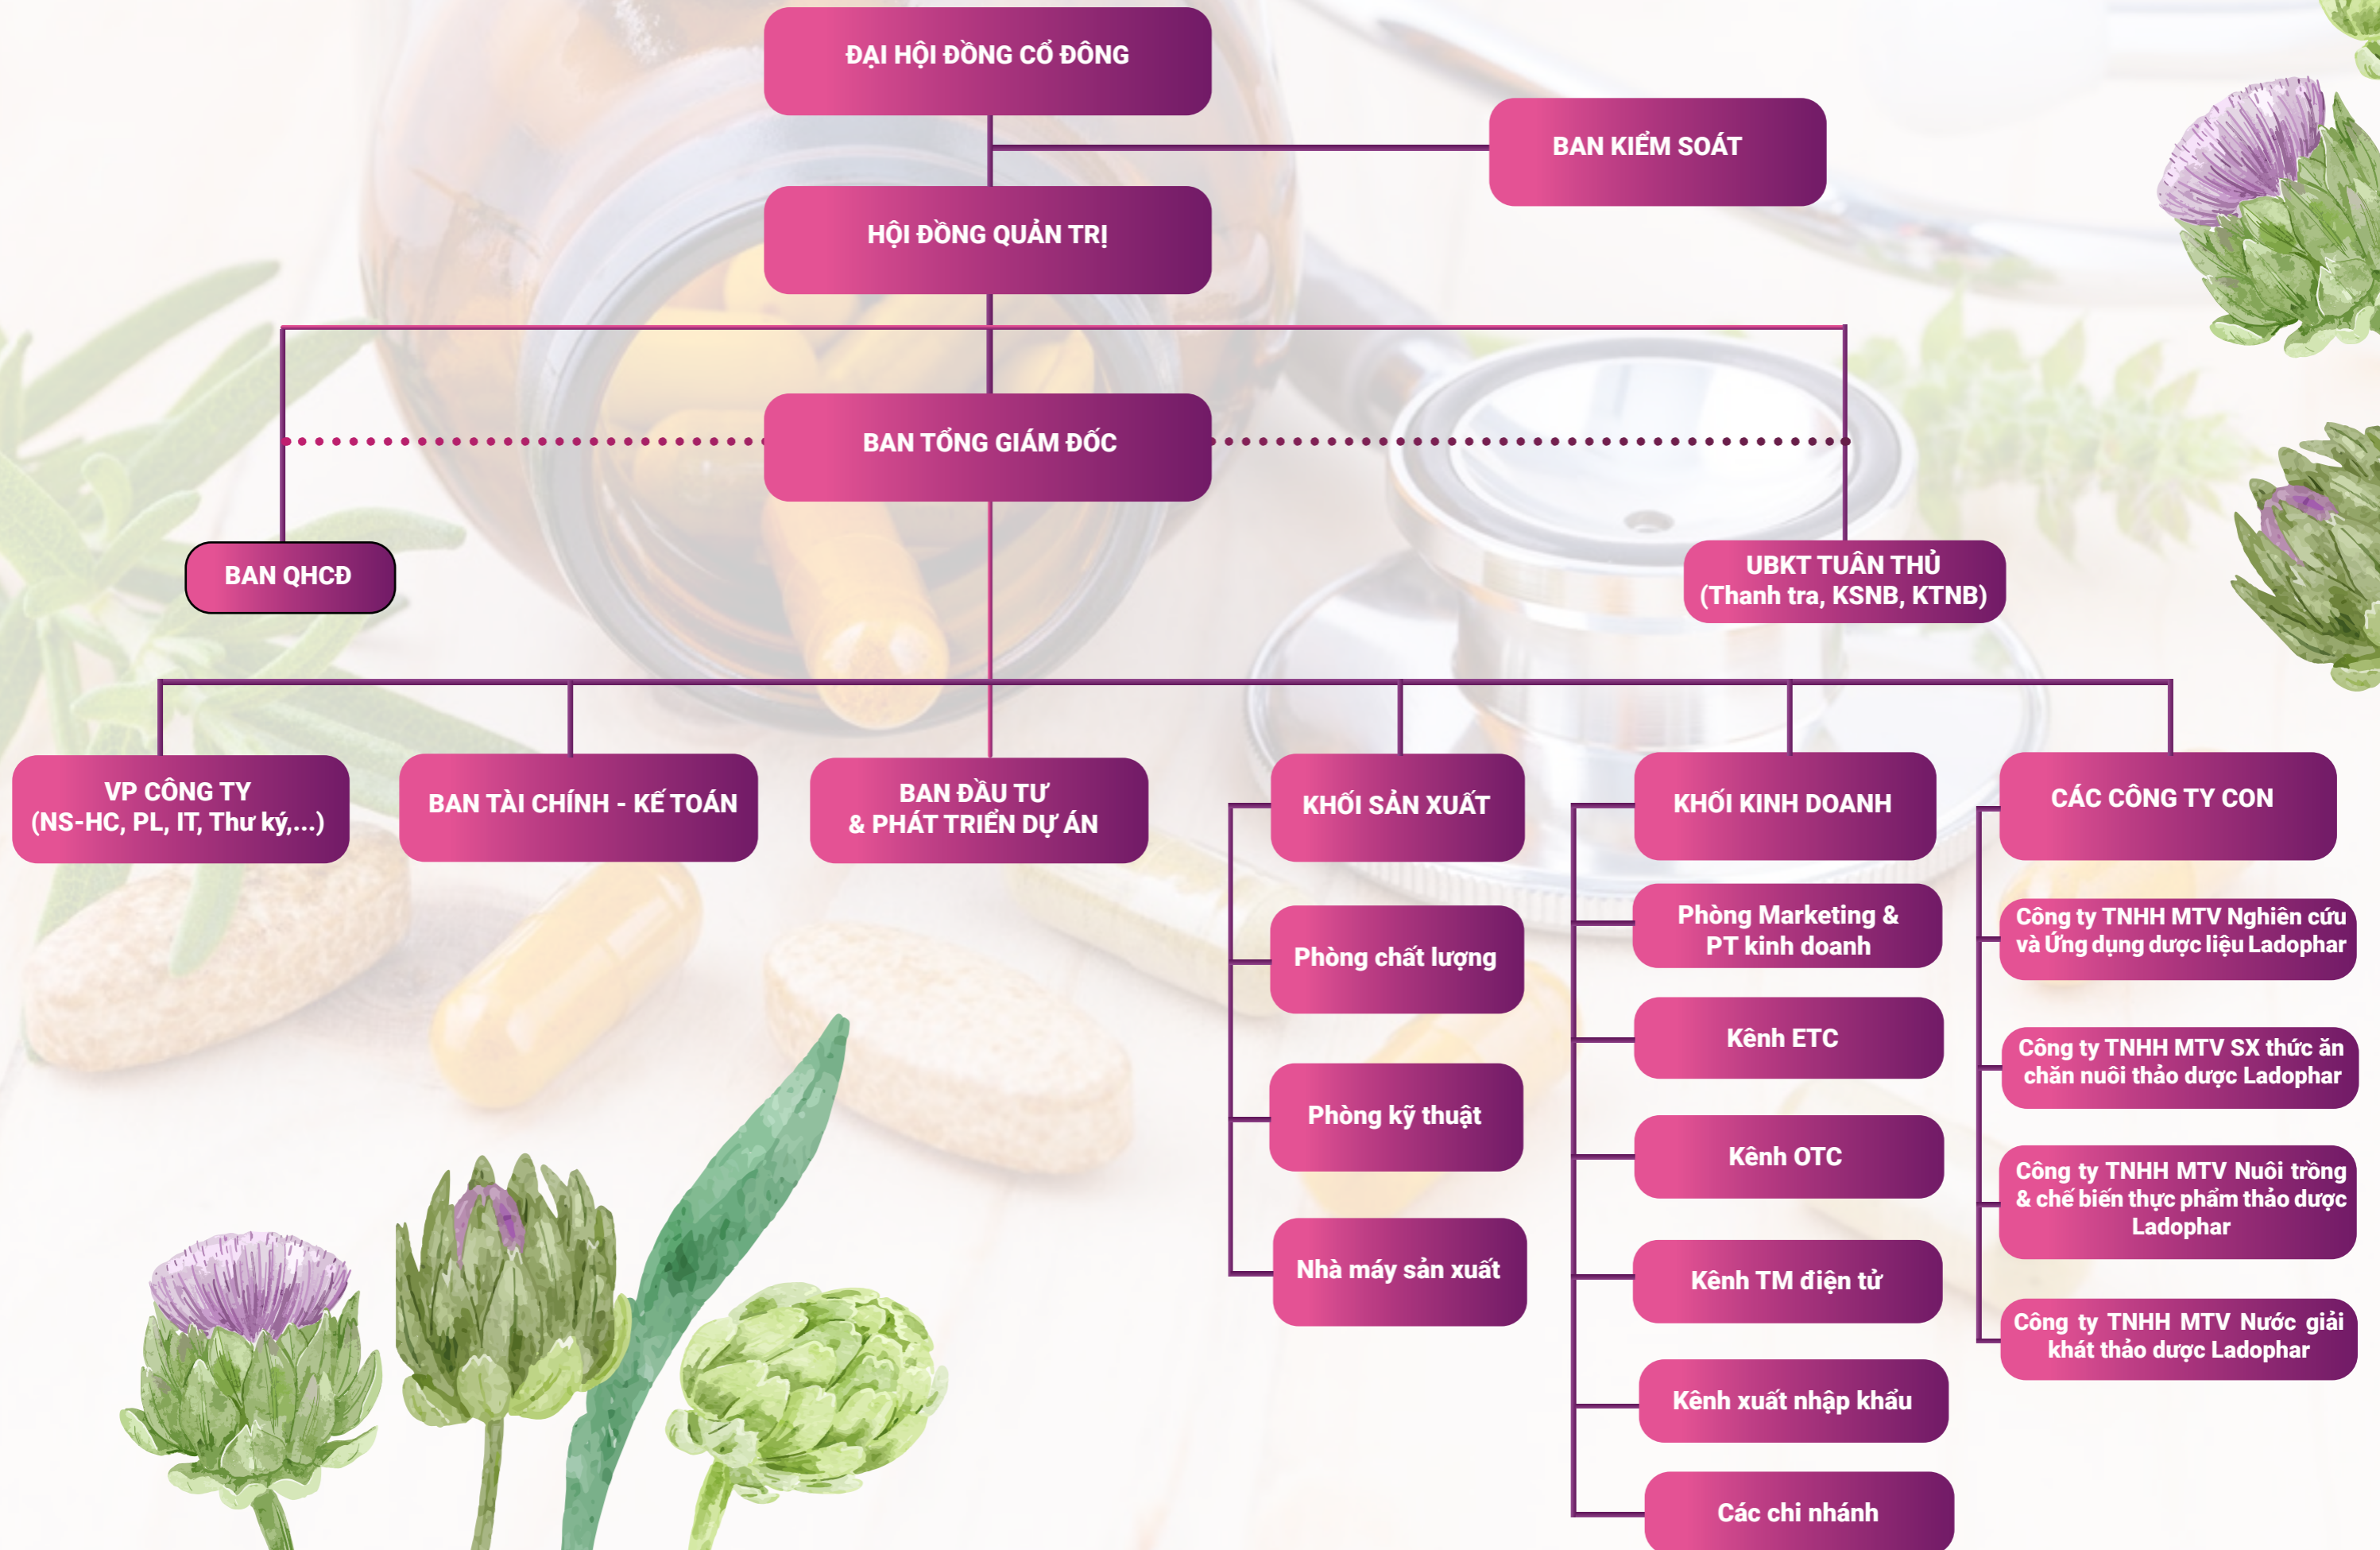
ĐẠI HỘI ĐỒNG CỔ ĐÔNG

BAN KIỂM SOÁT

HỘI ĐỒNG QUẢN TRỊ

BAN TỔNG GIÁM ĐỐC

BAN QHCĐ

UBKT TUÂN THỦ
(Thanh tra, KSNB, KTNB)

VP CÔNG TY
(NS-HC, PL, IT, Thư ký,...)

BAN TÀI CHÍNH - KẾ TOÁN

BAN ĐẦU TƯ
& PHÁT TRIỂN DỰ ÁN

KHỐI SẢN XUẤT

Phòng chất lượng

Phòng kỹ thuật

Nhà máy sản xuất

KHỐI KINH DOANH

Phòng Marketing &
PT kinh doanh

Kênh ETC

Kênh OTC

Kênh TM điện tử

Kênh xuất nhập khẩu

Các chi nhánh

CÁC CÔNG TY CON

Công ty TNHH MTV Nghiên cứu và Ứng dụng dược liệu Ladophar

Công ty TNHH MTV SX thức ăn chăn nuôi thảo dược Ladophar

Công ty TNHH MTV Nuôi trồng & chế biến thực phẩm thảo dược Ladophar

Công ty TNHH MTV Nước giải khát thảo dược Ladophar